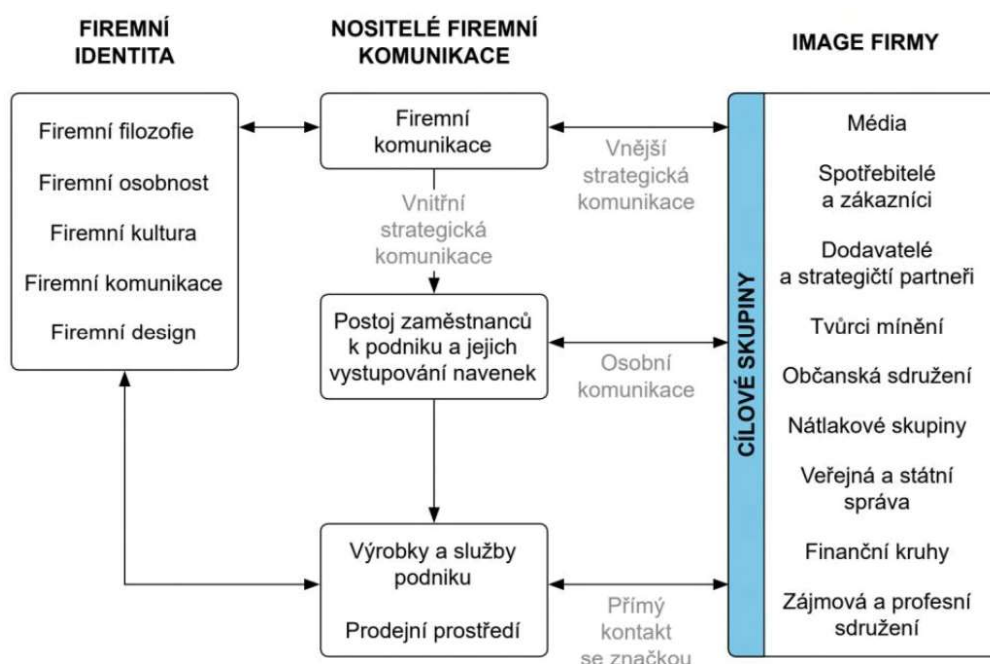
FIREMNÍ IDENTITA

NOSITELÉ FIREMNÍ KOMUNIKACE

IMAGE FIRMY

Firemní filozofie

Firemní osobnost

Firemní kultura

Firemní komunikace

Firemní design

Firemní komunikace

Vnitřní strategická komunikace

Vnější strategická komunikace

Postoj zaměstnanců k podniku a jejich vystupování navenek

Osobní komunikace

Výrobky a služby podniku

Prodejní prostředí

Přímý kontakt se značkou

CÍLOVÉ SKUPINY

Média

Spotřebitelé a zákazníci

Dodavatelé a strategičtí partneři

Tvůrci mínění

Občanská sdružení

Nátlakové skupiny

Veřejná a státní správa

Finanční kruhy

Zájmová a profesní sdružení